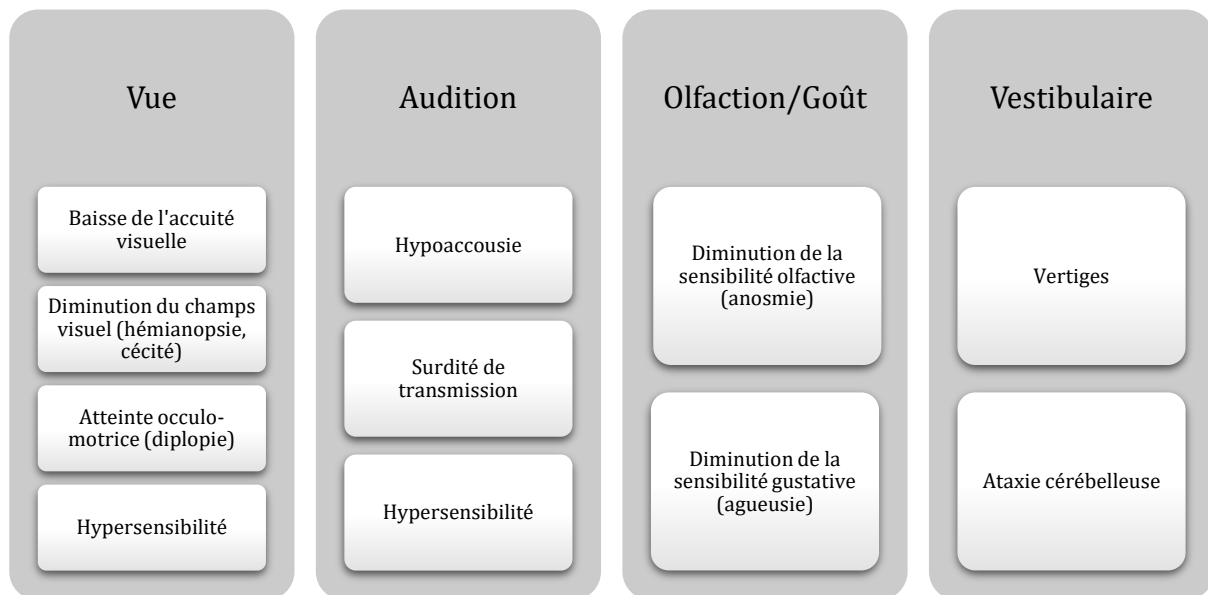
Vue

Baisse de l'accuité visuelle

Diminution du champs visuel (hémianopsie, cécité)

Atteinte occulo-motrice (diplopie)

Hypersensibilité

Audition

Hypoaccousie

Surdité de transmission

Hypersensibilité

Olfaction/Goût

Diminution de la sensibilité olfactive (anosmie)

Diminution de la sensibilité gustative (agueusie)

Vestibulaire

Vertiges

Ataxie cérébelleuse